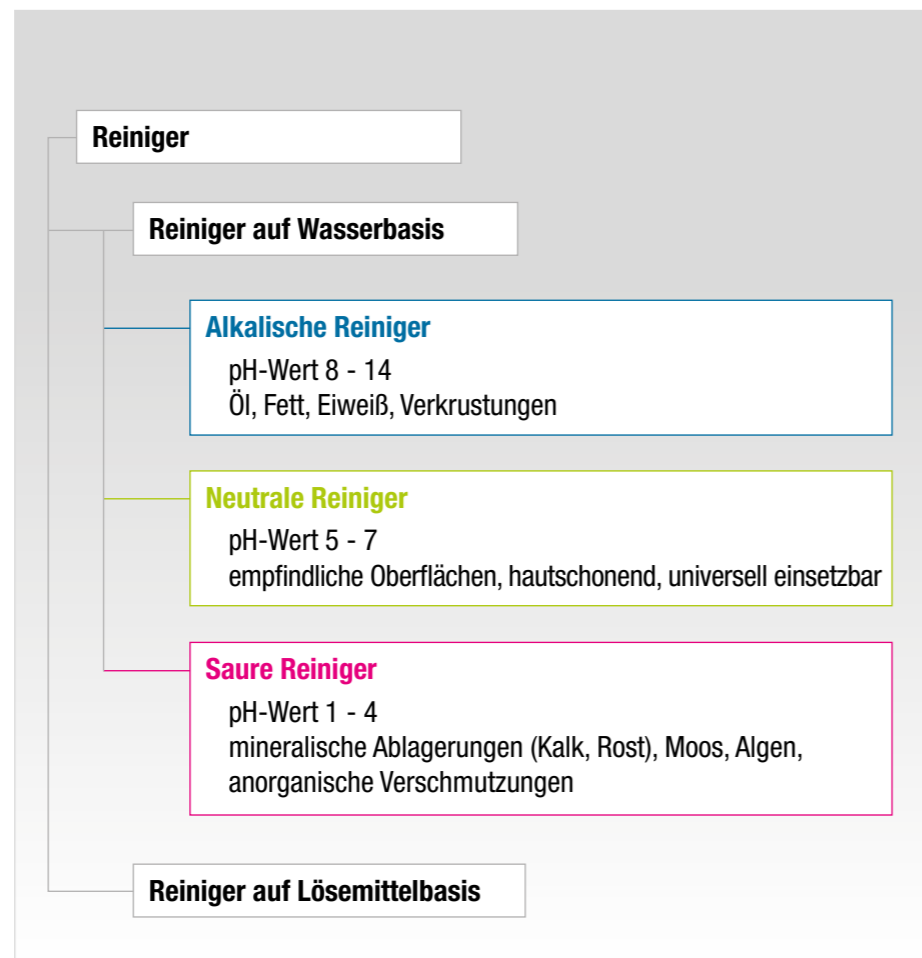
Reiniger

Reiniger auf Wasserbasis

Alkalische Reiniger
pH-Wert 8 - 14
Öl, Fett, Eiweiß, Verkrustungen

Neutrale Reiniger
pH-Wert 5 - 7
empfindliche Oberflächen, hautschonend, universell einsetzbar

Saure Reiniger
pH-Wert 1 - 4
mineralische Ablagerungen (Kalk, Rost), Moos, Algen, anorganische Verschmutzungen

Reiniger auf Lösemittelbasis